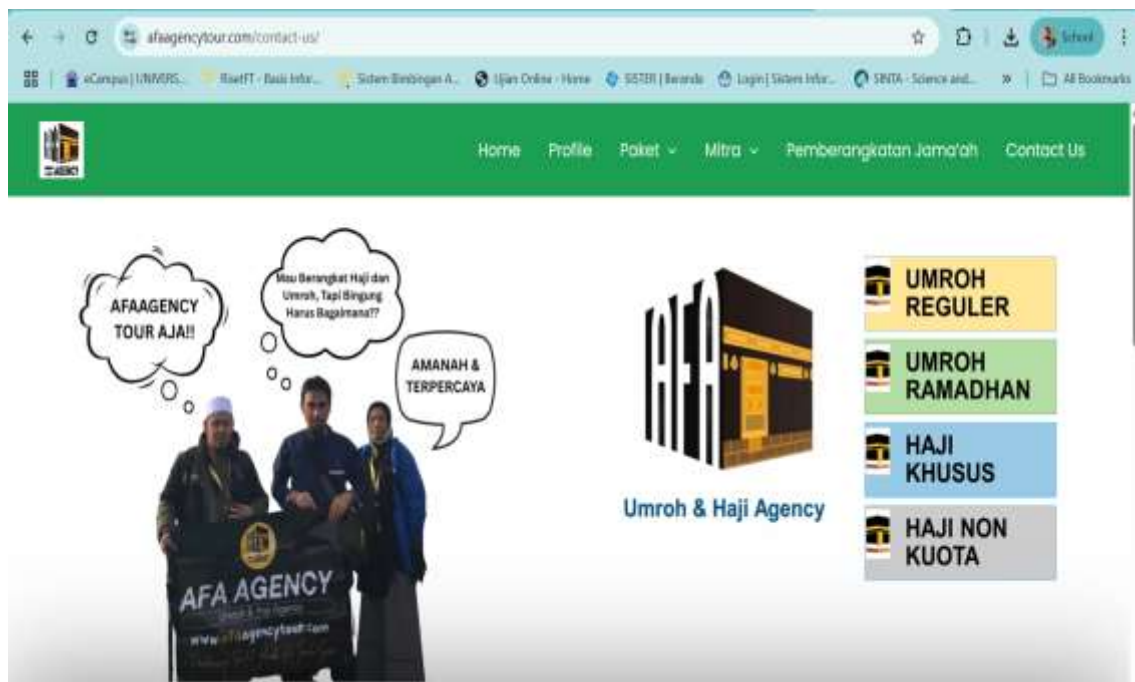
afaagencytour.com/contact-us/

School

eCampus | UNIVERS... RisetFT - Basis Infor... Sistem Bimbingan A... Ujian Online - Home SISTER | Beranda Login | Sistem Infor... SINTA - Science and... » All Bookmarks

Home Profile Paket Mitra Pemberangkatan Jama'ah Contact Us

AFAAGENCY TOUR AJA!!

Mau Berangkat Haji dan Umroh, Tapi Bingung Harus Bagaimana??

AMANAH & TERPERCAYA

AFA AGENCY

Umroh & Haji Agency

www.afaagencytour.com

AFA

Umroh & Haji Agency

UMROH REGULER

UMROH RAMADHAN

HAJI KHUSUS

HAJI NON KUOTA